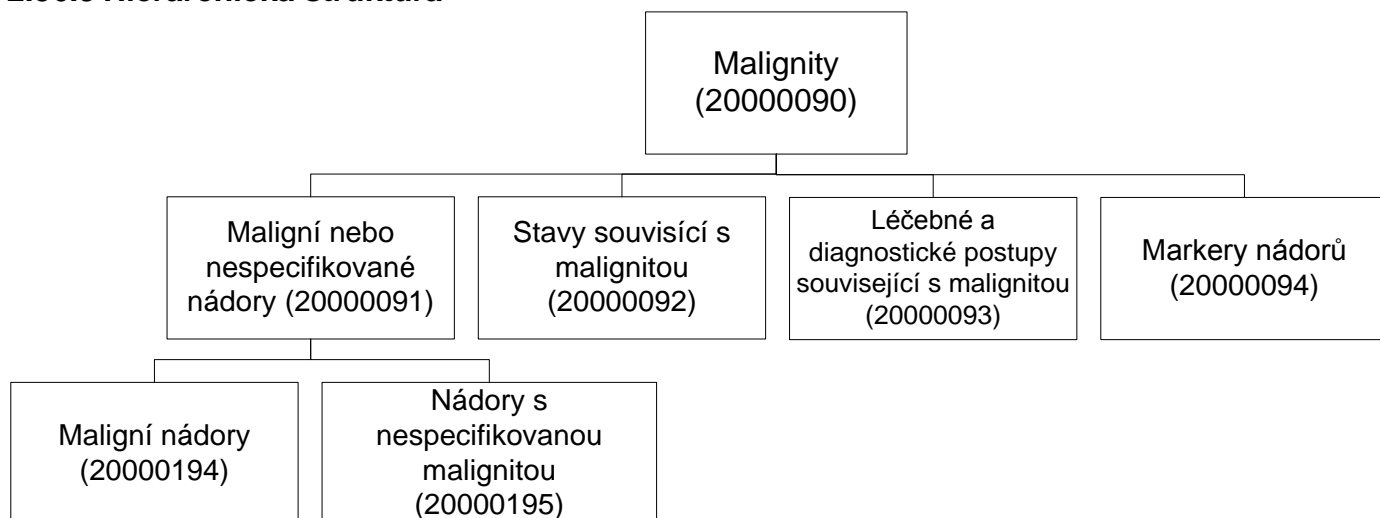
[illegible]

Malignity (20000090)

Maligní nebo nespecifikované nádory (20000091)

Stavy souvisící s malignitou (20000092)

Léčebné a diagnostické postupy související s malignitou (20000093)

Markery nádorů (20000094)

Maligní nádory (20000194)

Nádory s nespecifikovanou malignitou (20000195)